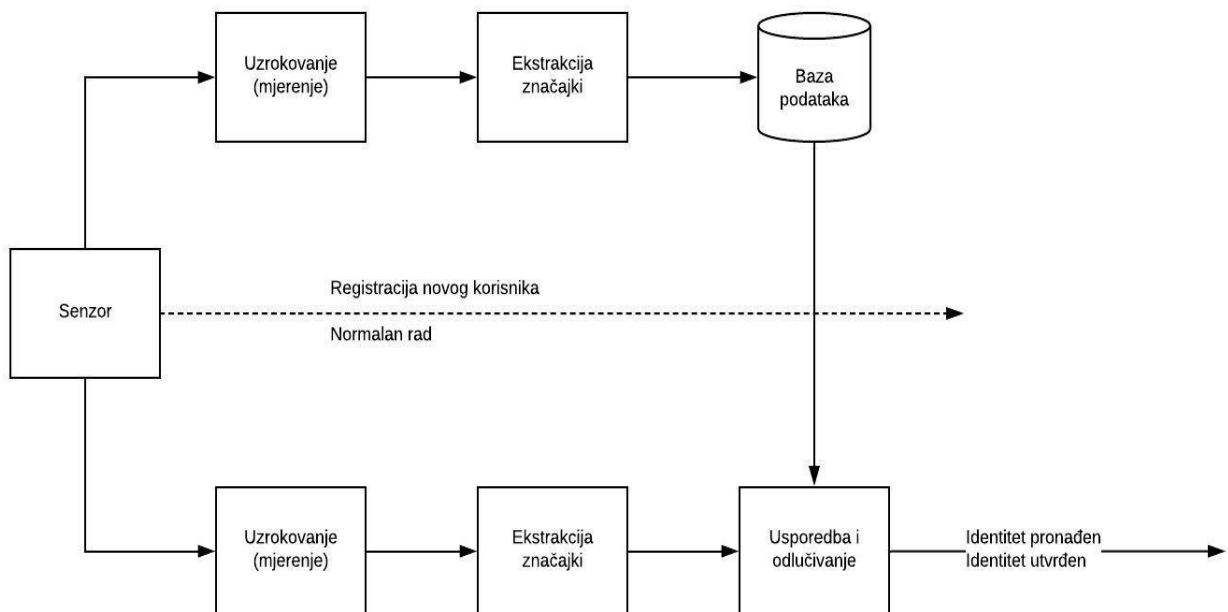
Uzrokovanje (mjerenje)

Ekstrakcija značajki

Baza podataka

Senzor

Registracija novog korisnika

Normalan rad

Uzrokovanje (mjerenje)

Ekstrakcija značajki

Usporedba i odlučivanje

Identitet pronađen
Identitet utvrđen